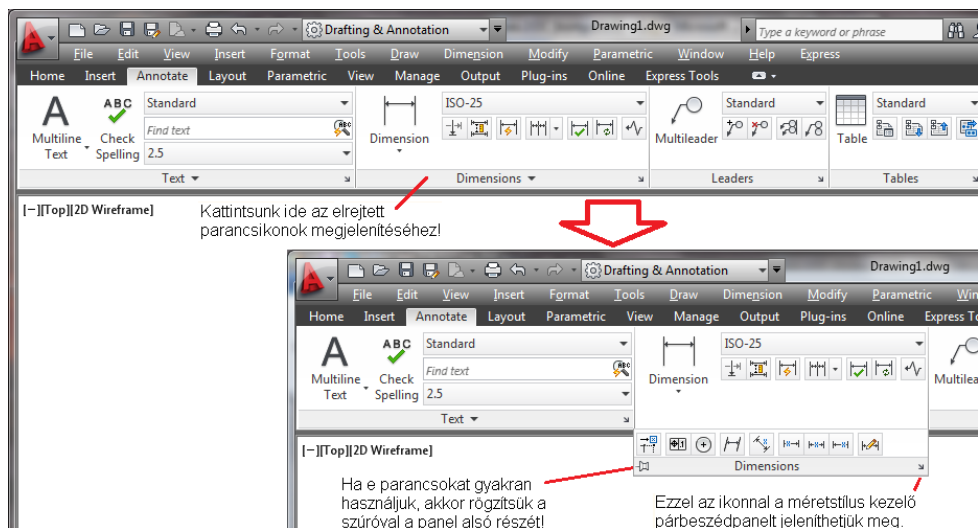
Drafting & Annotation
Drawing1.dwg
Type a keyword or phrase
File Edit View Insert Format Tools Draw Dimension Modify Parametric Window Help Express
Home Insert Annotate Layout Parametric View Manage Output Plug-ins Online Express Tools
Multiline Text
Check Spelling
Standard
Find text
2.5
Text
Dimension
ISO-25
Dimensions
Multileader
Standard
Leaders
Table
Standard
Tables
[−][Top][2D Wireframe]
Kattintsunk ide az elrejtett parancsikonok megjelenítéséhez!

Drafting & Annotation
Drawing1.dwg
File Edit View Insert Format Tools Draw Dimension Modify Parametric Win
Home Insert Annotate Layout Parametric View Manage Output Plug-ins Online Express To
Multiline Text
Check Spelling
Standard
Find text
2.5
Text
Dimension
ISO-25
Multilea
[−][Top][2D Wireframe]
Dimensions
Ha e parancsokat gyakran használjuk, akkor rögzítsük a szúróval a panel alsó részét!
Ezzel az ikonnal a méretstílus kezelő párbeszédpanelt jeleníthetjük meg.